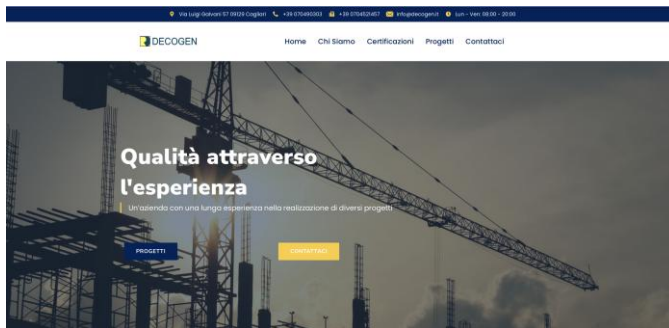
Via Luigi Gravari 57 09129 Cagliari +39 070490303 +39 0704521457 info@decogen.it Lun - Ven: 08:00 - 20:00

DECOGEN

Home Chi Siamo Certificazioni Progetti Contattaci

Qualità attraverso l'esperienza

Un'azienda con una lunga esperienza nella realizzazione di diversi progetti

PROGETTI

CONTATTACI